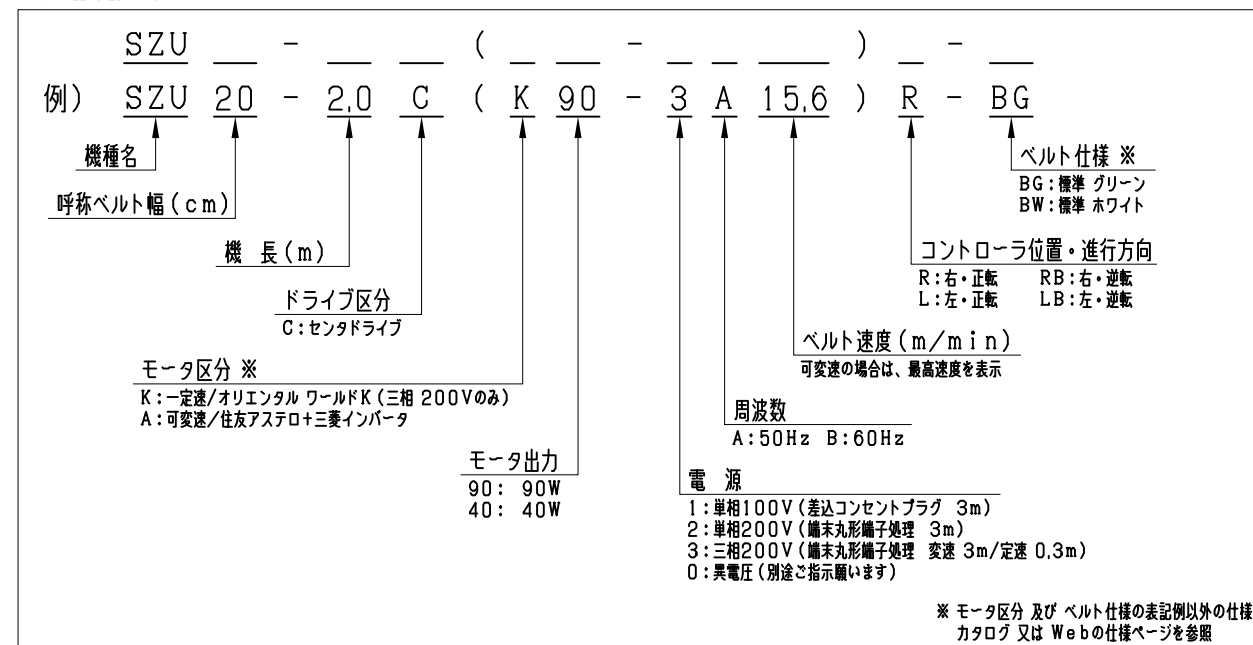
SZU \_\_ - \_\_ \_\_ ( \_\_ \_\_ - \_\_ \_\_ \_\_ ) \_\_ - \_\_

例) SZU 20 - 2,0 C ( K 90 - 3 A 15,6 ) R - BG

機種名

呼称ベルト幅(cm)

機 長(m)

ドライブ区分
C:センタドライブ

モータ区分 ※
K:一定速/オリエンタル ワールドK(三相 200Vのみ)
A:可変速/住友アステロ+三菱インバータ

モータ出力
90: 90W
40: 40W

電 源
1:単相100V(差込コンセントプラグ 3m)
2:単相200V(端末丸形端子処理 3m)
3:三相200V(端末丸形端子処理 変速 3m/定速 0.3m)
0:異電圧(別途ご指示願います)

周波数
A:50Hz B:60Hz

ベルト速度(m/min)
可変速の場合は、最高速度を表示

コントローラ位置・進行方向
R:右・正転 RB:右・逆転
L:左・正転 LB:左・逆転

ベルト仕様 ※
BG:標準 グリーン
BW:標準 ホワイト

※ モータ区分 及び ベルト仕様の表記例以外の仕様
カタログ 又は Webの仕様ページを参照